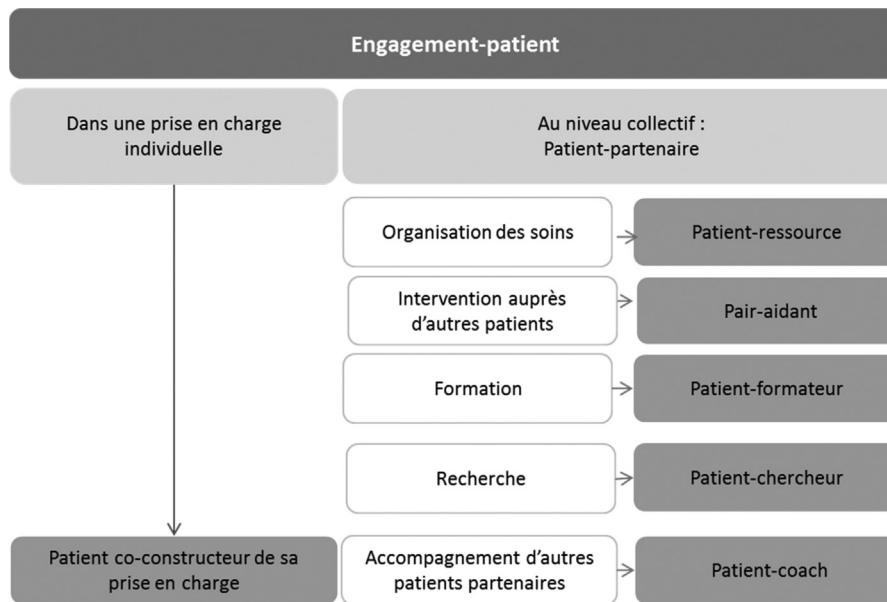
Engagement-patient

Dans une prise en charge individuelle

Au niveau collectif : Patient-partenaire

Organisation des soins

Patient-ressource

Intervention auprès d'autres patients

Pair-aidant

Formation

Patient-formateur

Recherche

Patient-chercheur

Patient co-constructeur de sa prise en charge

Accompagnement d'autres patients partenaires

Patient-coach